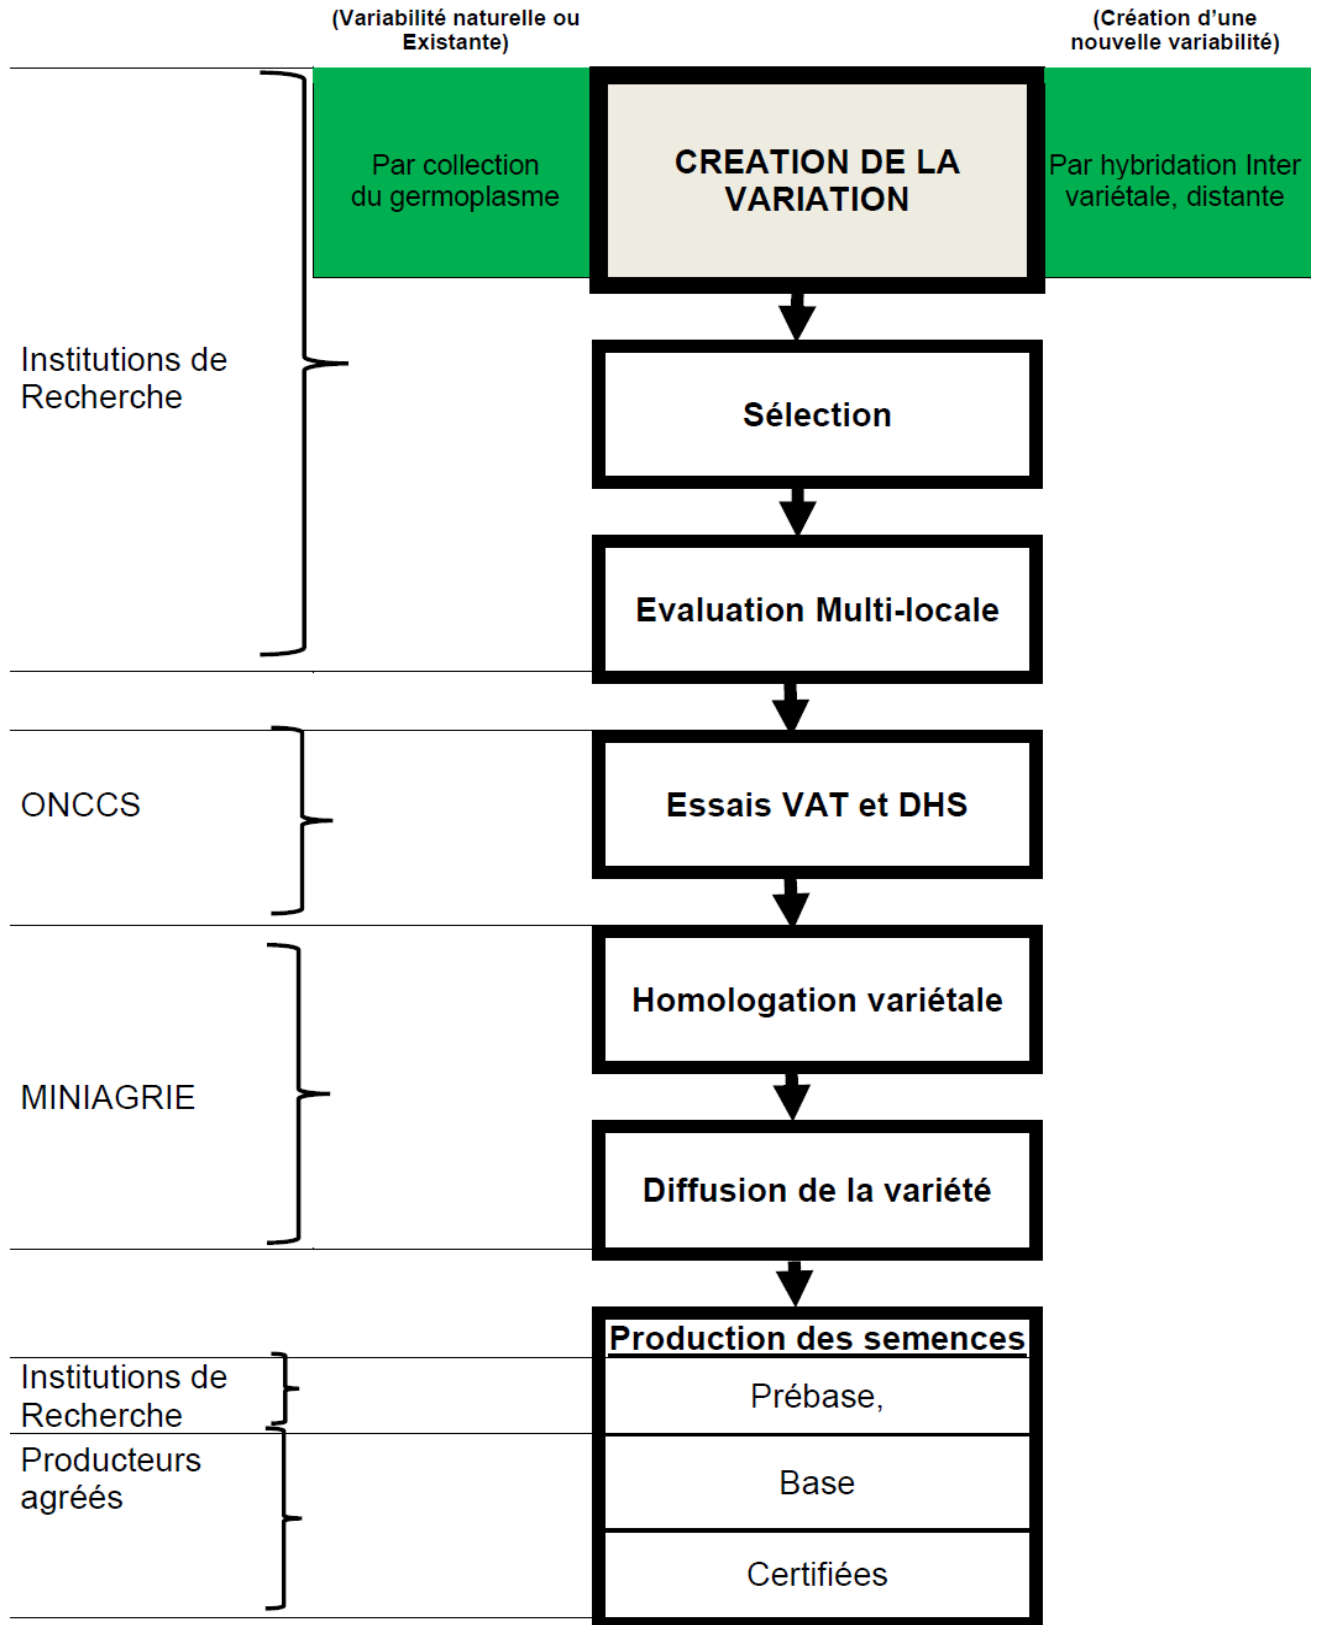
(Variabilité naturelle ou Existante)

(Création d'une nouvelle variabilité)

Par collection du germoplasme

CREATION DE LA VARIATION

Par hybridation Inter variétale, distante

Institutions de Recherche

Sélection

Evaluation Multi-locale

ONCCS

Essais VAT et DHS

MINIAGRIE

Homologation variétale

Diffusion de la variété

Production des semences

Institutions de Recherche

Prébase,

Producteurs agréés

Base

Certifiées